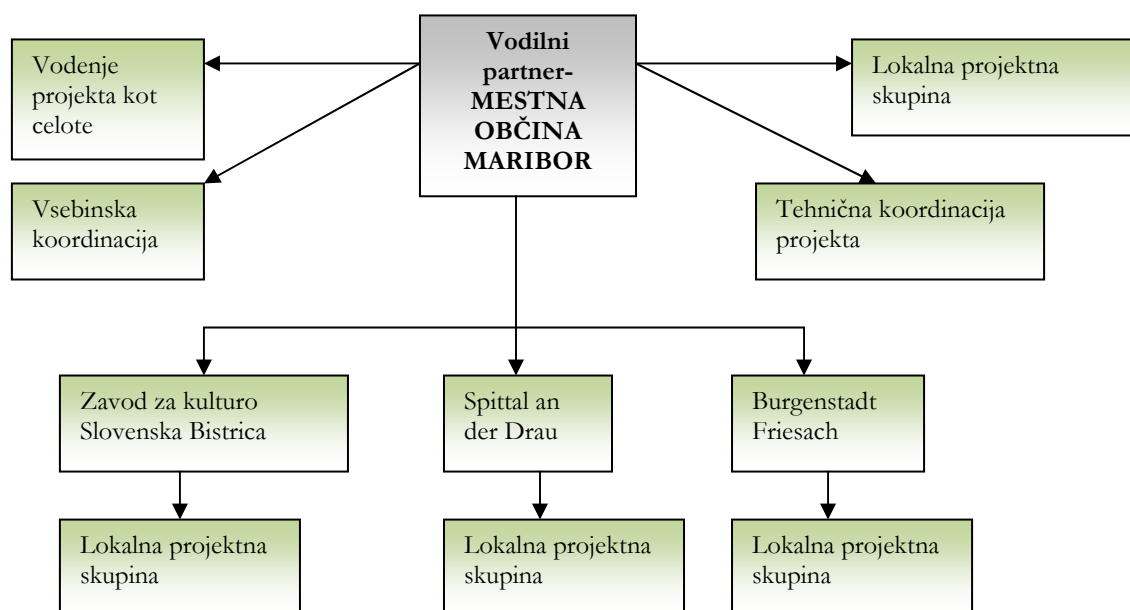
Vodilni partner-MESTNA OBČINA MARIBOR

Vodenje projekta kot celote

Vsebinska koordinacija

Lokalna projektna skupina

Tehnična koordinacija projekta

Zavod za kulturo Slovenska Bistrica

Spittal an der Drau

Burgenstadt Friesach

Lokalna projektna skupina

Lokalna projektna skupina

Lokalna projektna skupina